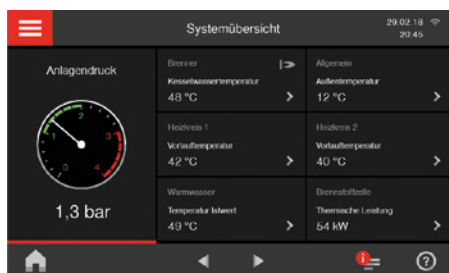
Systemübersicht

29.02.18
20:45

Anlagendruck

2
1
3
0
4

1,3 bar

Brenner
Kesselwassertemperatur
48 °C

Allgemein
Außentemperatur
12 °C

Heizkreis 1
Vorlauftemperatur
42 °C

Heizkreis 2
Vorlauftemperatur
40 °C

Warmwasser
Temperatur Istwert
49 °C

Brennstoffzelle
Thermische Leistung
54 kW